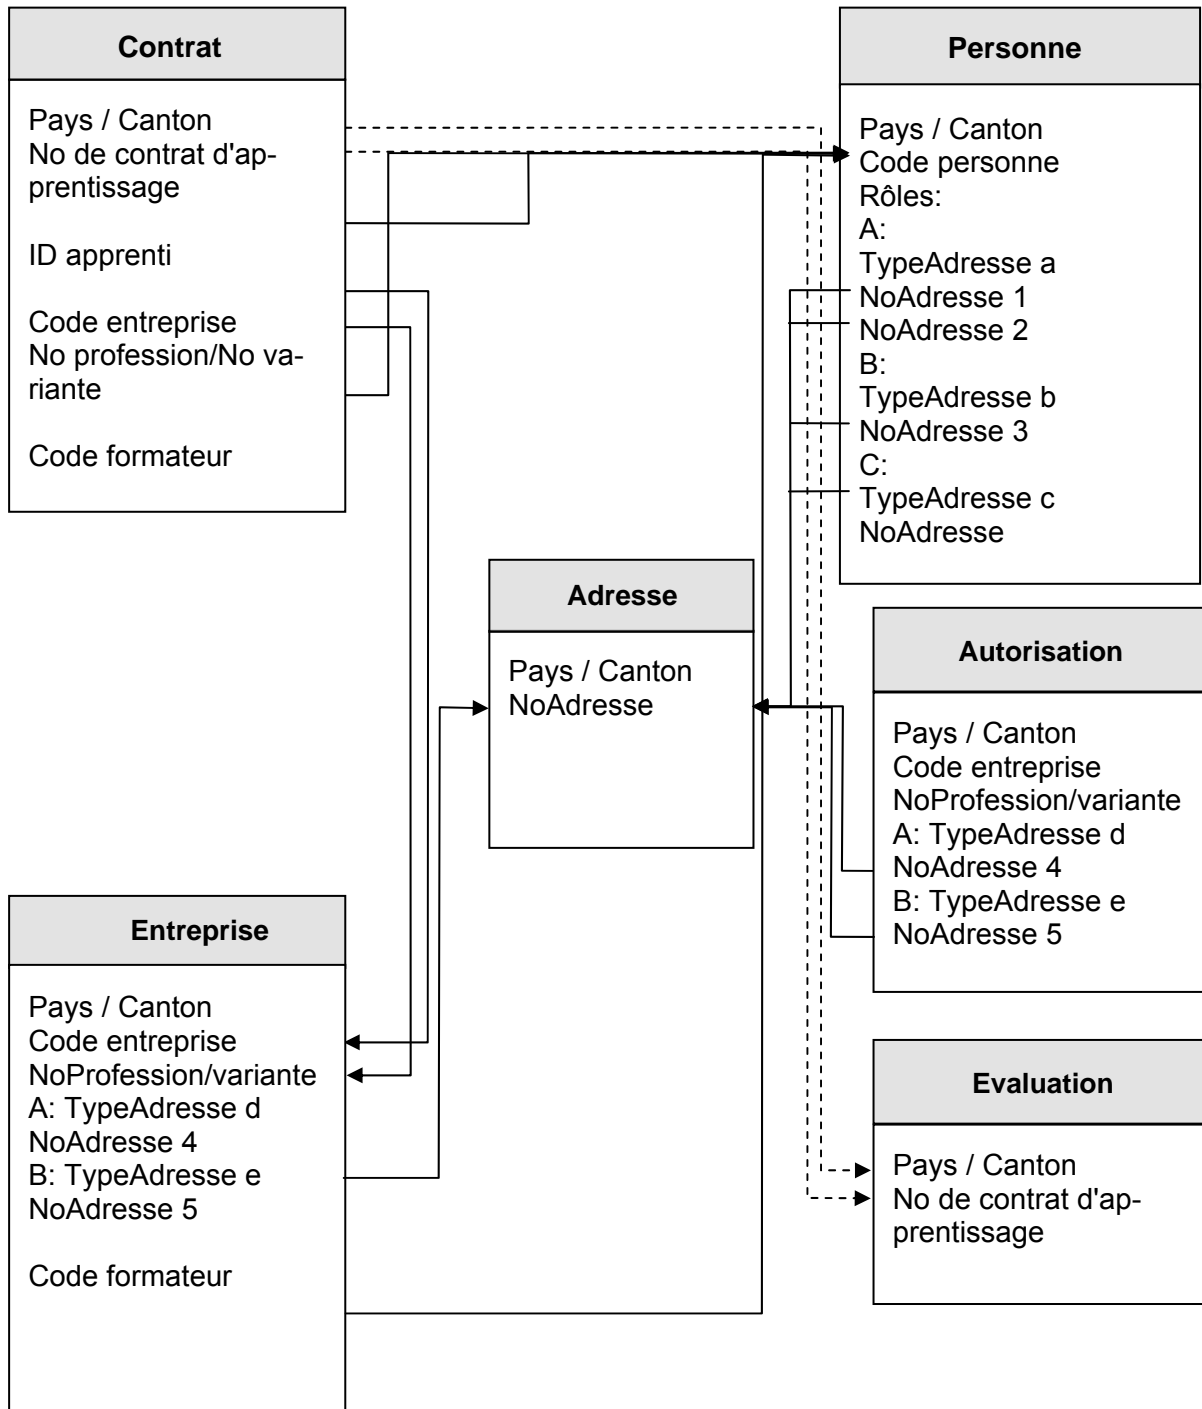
Contrat

Pays / Canton
No de contrat d'apprentissage

ID apprenti

Code entreprise
No profession/No variante

Code formateur

Personne

Pays / Canton
Code personne
Rôles:
A:
TypeAdresse a
NoAdresse 1
NoAdresse 2
B:
TypeAdresse b
NoAdresse 3
C:
TypeAdresse c
NoAdresse

Adresse

Pays / Canton
NoAdresse

Autorisation

Pays / Canton
Code entreprise
NoProfession/variante
A: TypeAdresse d
NoAdresse 4
B: TypeAdresse e
NoAdresse 5

Entreprise

Pays / Canton
Code entreprise
NoProfession/variante
A: TypeAdresse d
NoAdresse 4
B: TypeAdresse e
NoAdresse 5

Code formateur

Evaluation

Pays / Canton
No de contrat d'apprentissage